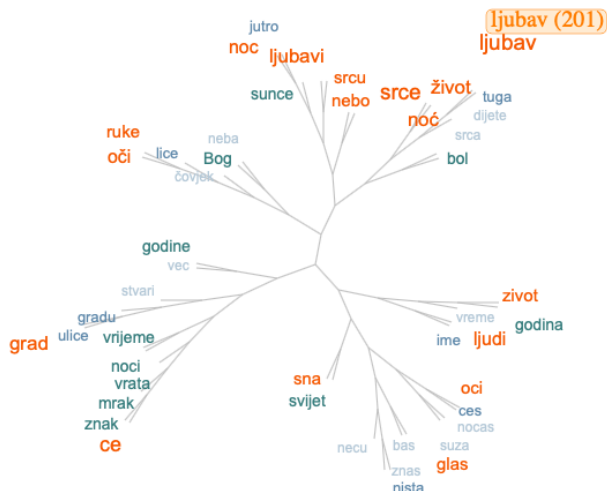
ljubav (201)
ljubav
jutro
noc
ljubavi
srcu
nebo
sunce
srce
život
noć
tuga
dijete
srca
bol
ruke
oči
neba
lice
Bog
čovjek
godine
vec
stvari
gradu
grad
ulice
vrijeme
noci
vrata
mrak
znak
ce
sna
svijet
zivot
vreme
ime
ljudi
godina
oci
ces
nocas
suza
glas
necu
bas
znas
nista